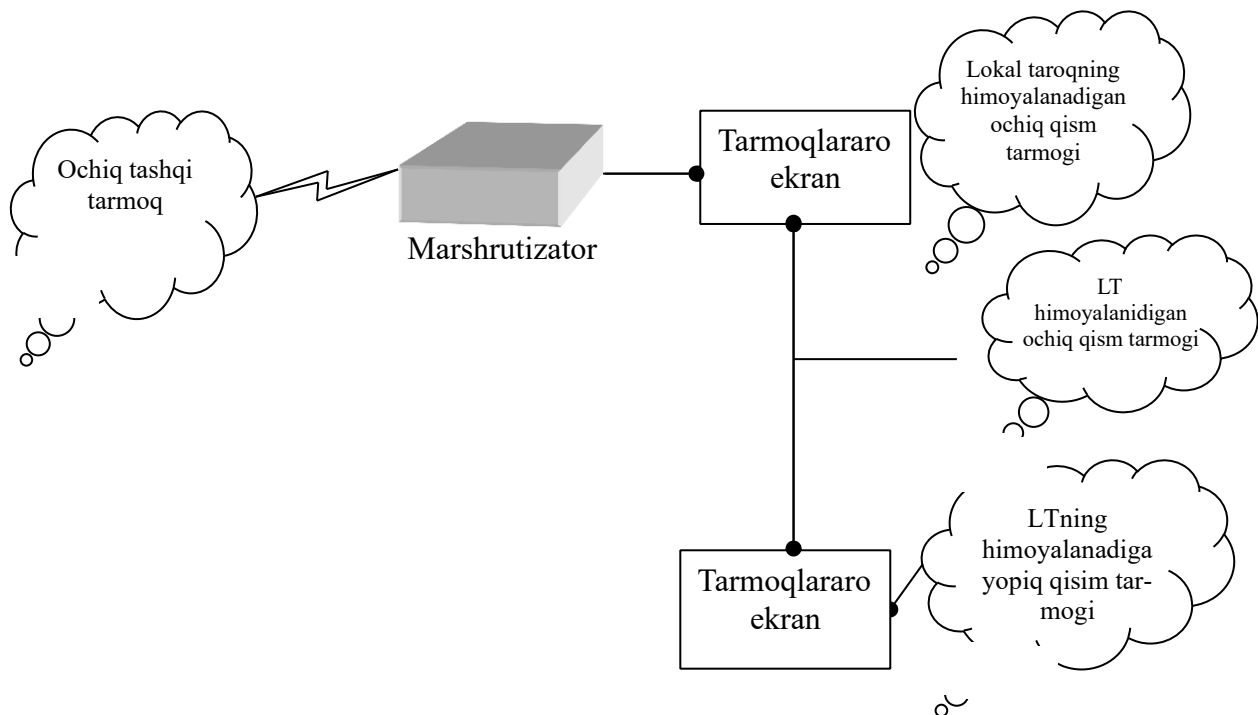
Ochiq tashqi tarmoq

Marshrutizator

Tarmoqlararo ekran

Lokal taroqning himoyalanadigan ochiq qism tarmogi

LT himoyalanidigan ochiq qism tarmogi

Tarmoqlararo ekran

LTning himoyalanadiga yopiq qisim tarmogi